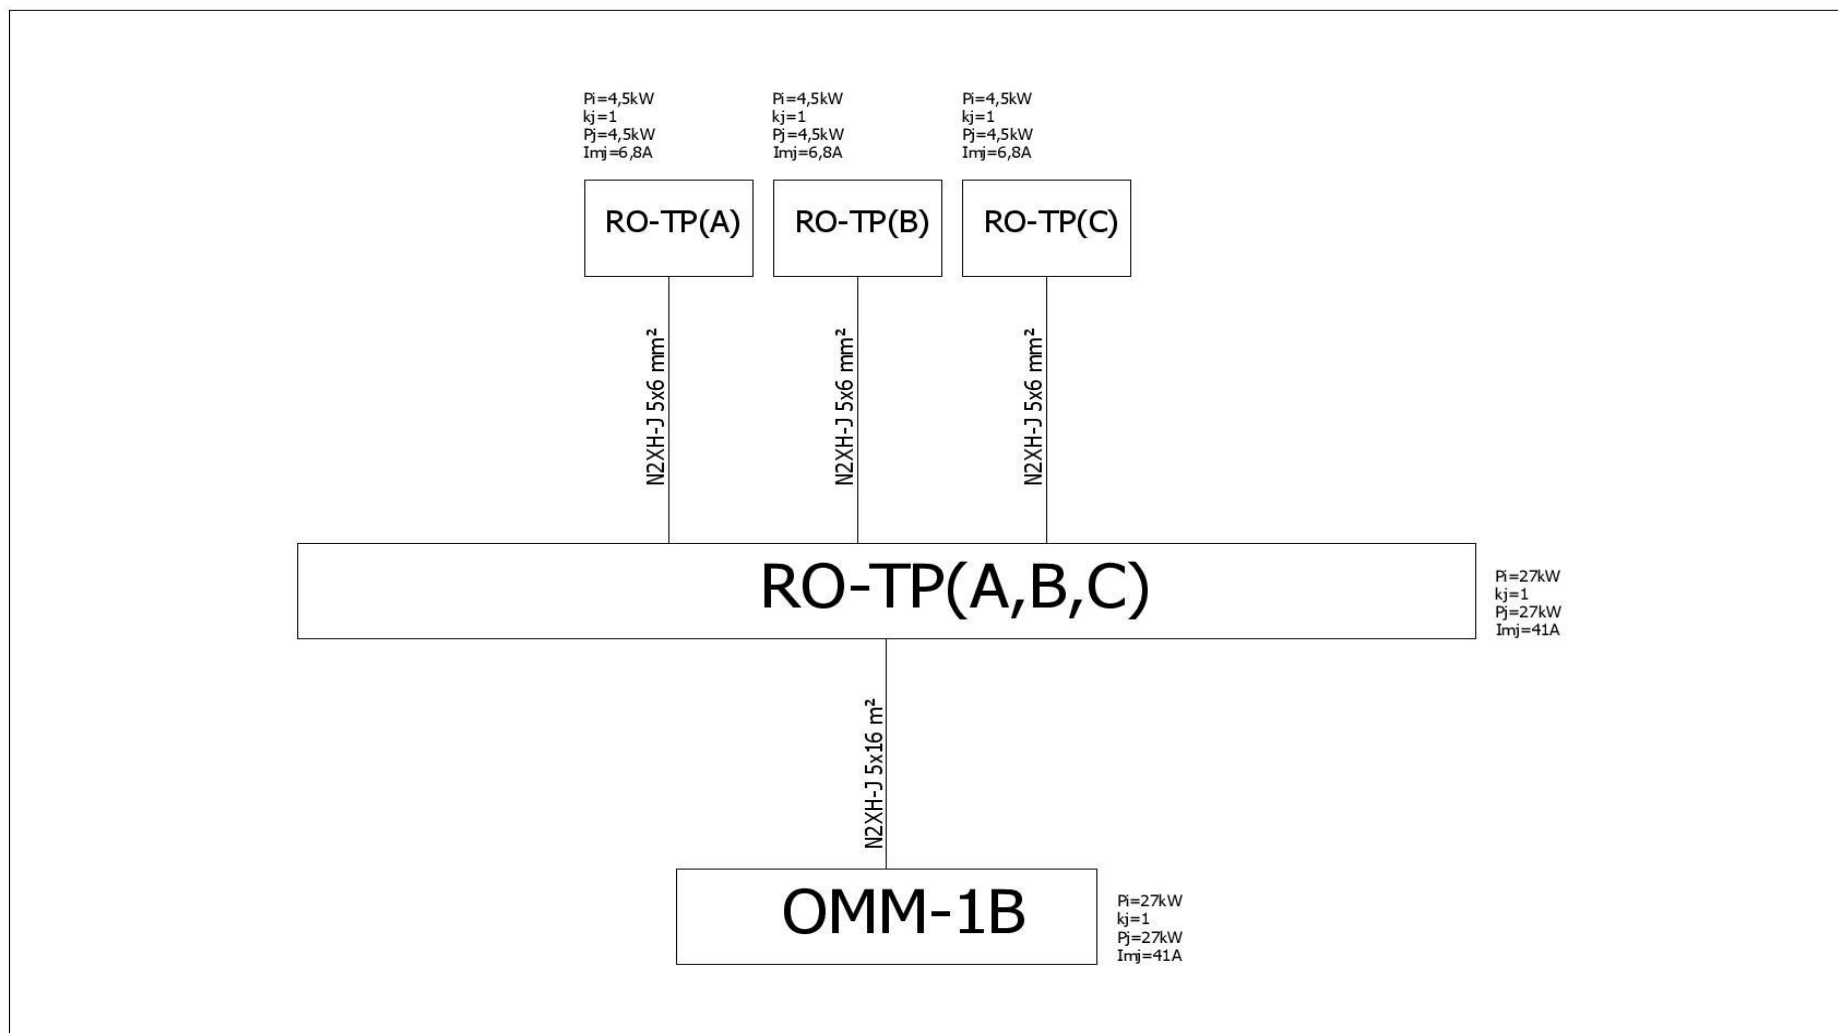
Pi=4,5kW
kj=1
Pj=4,5kW
Imj=6,8A

RO-TP(A)

Pi=4,5kW
kj=1
Pj=4,5kW
Imj=6,8A

RO-TP(B)

Pi=4,5kW
kj=1
Pj=4,5kW
Imj=6,8A

RO-TP(C)

N2XH-J 5x6 mm²

N2XH-J 5x6 mm²

N2XH-J 5x6 mm²

RO-TP(A,B,C)

Pi=27kW
kj=1
Pj=27kW
Imj=41A

N2XH-J 5x16 m²

OMM-1B

Pi=27kW
kj=1
Pj=27kW
Imj=41A